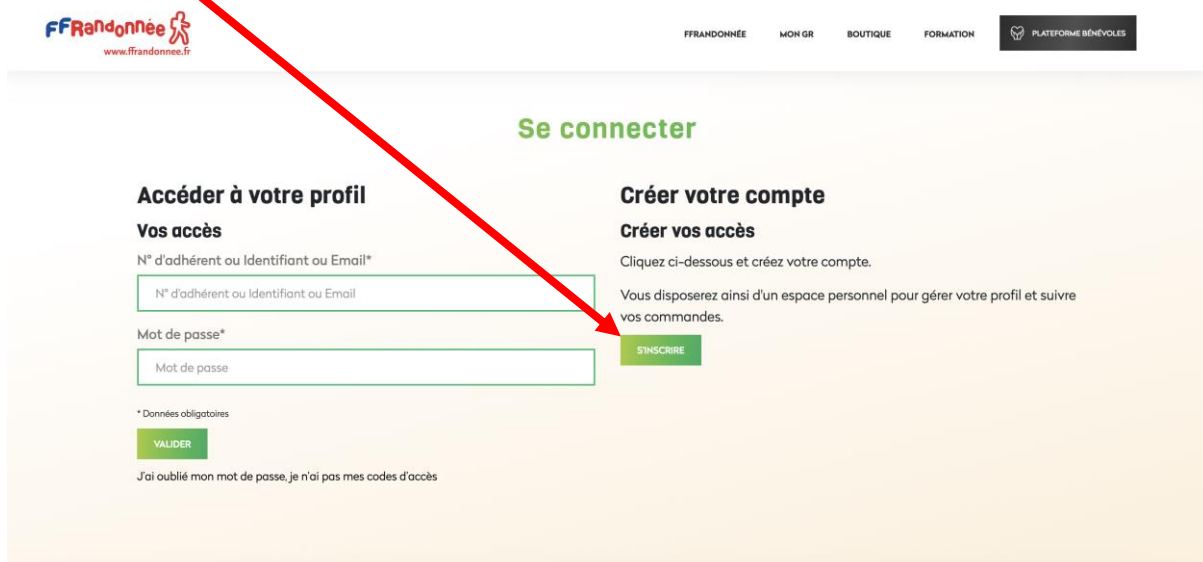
FFRandonnée
www.ffrandonnee.fr

FFRANDONNÉE MON GR BOUTIQUE FORMATION PLATEFORME BÉNÉVOLES

Se connecter

Accéder à votre profil

Vos accès

N° d'adhérent ou Identifiant ou Email*

N° d'adhérent ou Identifiant ou Email

Mot de passe*

Mot de passe

* Données obligatoires

VALIDER

J'ai oublié mon mot de passe, je n'ai pas mes codes d'accès

Créer votre compte

Créer vos accès

Cliquez ci-dessous et créez votre compte.

Vous disposerez ainsi d'un espace personnel pour gérer votre profil et suivre vos commandes.

S'INSCRIRE